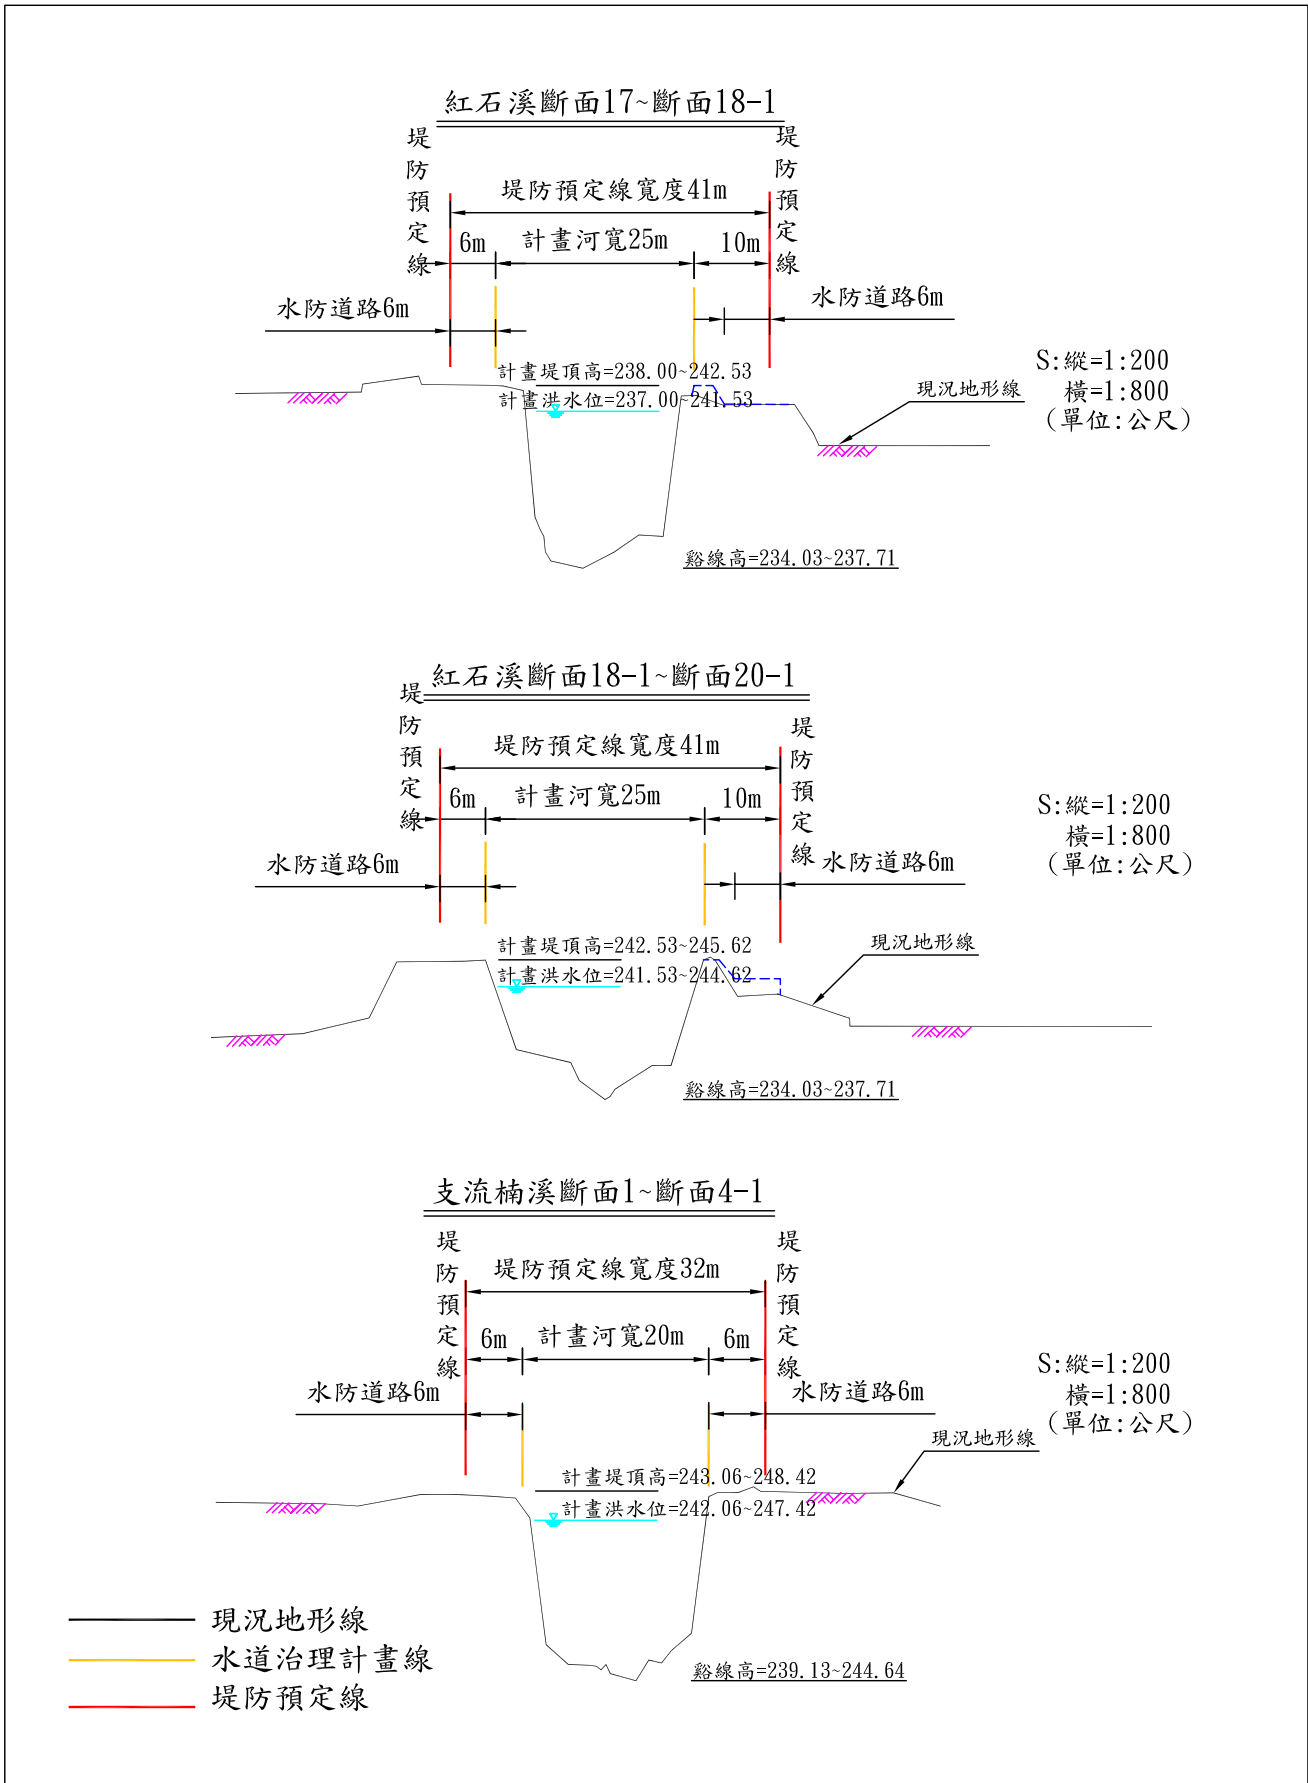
紅石溪斷面17~斷面18-1

堤防預定線

堤防預定線

堤防預定線寬度41m

6m 計畫河寬25m 10m

水防道路6m

水防道路6m

計畫堤頂高=238.00~242.53

計畫洪水位=237.00~241.53

現況地形線

S:縱=1:200
橫=1:800
(單位:公尺)

谿線高=234.03~237.71

紅石溪斷面18-1~斷面20-1

堤防預定線

堤防預定線

堤防預定線寬度41m

6m 計畫河寬25m 10m

水防道路6m

水防道路6m

S:縱=1:200
橫=1:800
(單位:公尺)

計畫堤頂高=242.53~245.62

計畫洪水位=241.53~244.62

現況地形線

谿線高=234.03~237.71

支流楠溪斷面1~斷面4-1

堤防預定線

堤防預定線

堤防預定線寬度32m

6m 計畫河寬20m 6m

水防道路6m

水防道路6m

S:縱=1:200
橫=1:800
(單位:公尺)

現況地形線

計畫堤頂高=243.06~248.42

計畫洪水位=242.06~247.42

谿線高=239.13~244.64

現況地形線
水道治理計畫線
堤防預定線